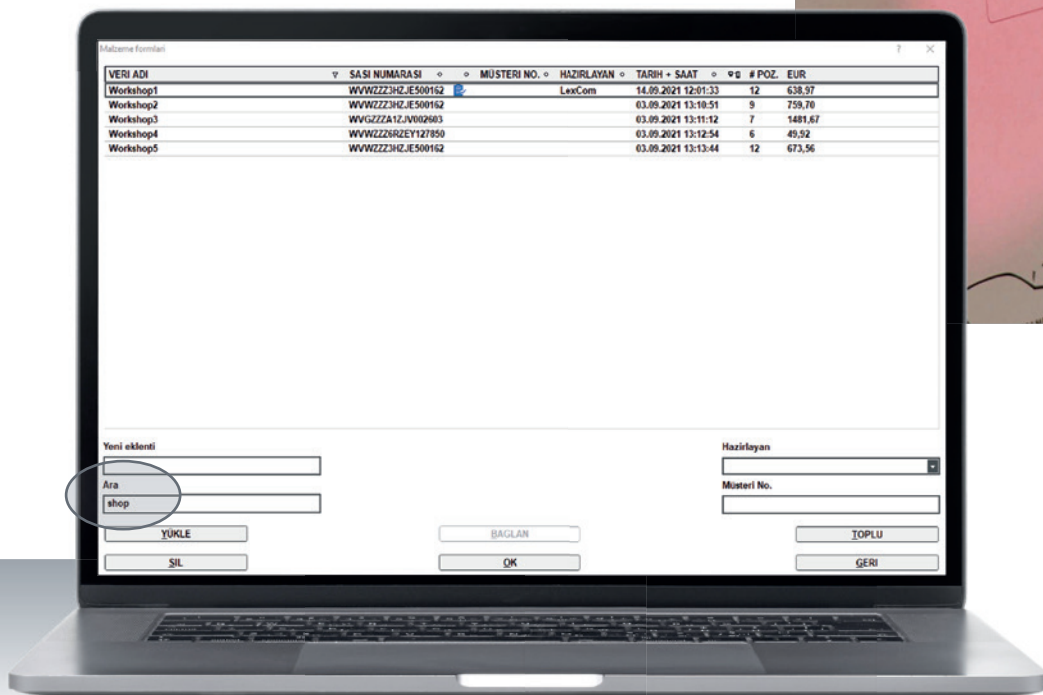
Malzeme formlari

? ×

| VERI ADI | SASI NUMARASI | MÜSTERI NO. | HAZIRLAYAN | TARIH + SAAT | # POZ. | EUR |
|---|---|---|---|---|---|---|
| Workshop1 | WVWZZZ3HZJE500162 | | LexCom | 14.09.2021 12:01:33 | 12 | 638,97 |
| Workshop2 | WVWZZZ3HZJE500162 | | | 03.09.2021 13:10:51 | 9 | 759,70 |
| Workshop3 | WVGZZZA1ZJV002603 | | | 03.09.2021 13:11:12 | 7 | 1481,67 |
| Workshop4 | WVWZZZ6RZEY127850 | | | 03.09.2021 13:12:54 | 6 | 49,92 |
| Workshop5 | WVWZZZ3HZJE500162 | | | 03.09.2021 13:13:44 | 12 | 673,56 |

Yeni eklenti

Hazirlayan

Ara

shop

Müsteri No.

YÜKLE

BAGLAN

TOPLU

SIL

OK

GERI